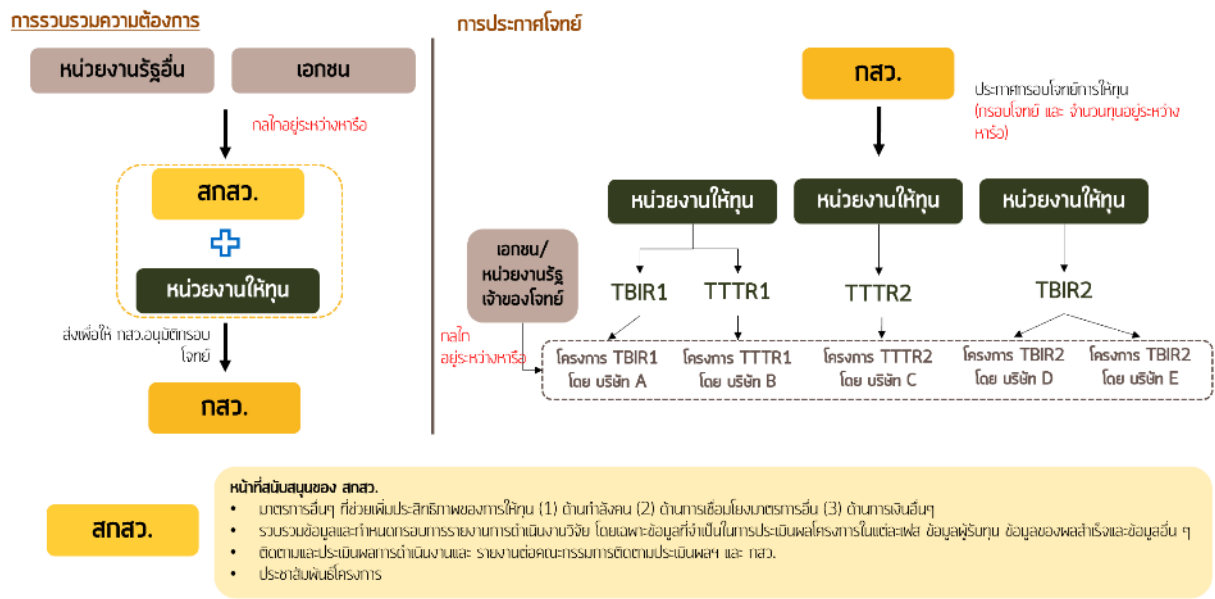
การรวบรวมความต้องการ

หน่วยงานรัฐอื่น

เอกชน

กลไกอยู่ระหว่างหารือ

สกสว.

หน่วยงานให้ทุน

ส่งเพื่อให้ กสว.อนุมัติกรอบโจทย์

กสว.

การประกาศโจทย์

กสว.

ประกาศกรอบโจทย์การให้ทุน (กรอบโจทย์ และ จำนวนทุนอยู่ระหว่างหารือ)

หน่วยงานให้ทุน

หน่วยงานให้ทุน

หน่วยงานให้ทุน

เอกชน/ หน่วยงานรัฐ เจ้าของโจทย์

กลไกอยู่ระหว่างหารือ

TBIR1

TTTR1

TTTR2

TBIR2

โครงการ TBIR1 โดย บริษัท A

โครงการ TTTR1 โดย บริษัท B

โครงการ TTTR2 โดย บริษัท C

โครงการ TBIR2 โดย บริษัท D

โครงการ TBIR2 โดย บริษัท E

สกสว.

หน้าที่สนับสนุนของ สกสว.
• มาตรการอื่นๆ ที่ช่วยเพิ่มประสิทธิภาพของการให้ทุน (1) ด้านกำลังคน (2) ด้านการเชื่อมโยงมาตรการอื่น (3) ด้านการเงินอื่นๆ
• รวบรวมข้อมูลและกำหนดกรอบการรายงานการดำเนินงานวิจัย โดยเฉพาะข้อมูลที่จำเป็นในการประเมินผลโครงการในแต่ละเฟส ข้อมูลผู้รับทุน ข้อมูลของผลสำเร็จและข้อมูลอื่น ๆ
• ติดตามและประเมินผลการดำเนินงานและ รายงานต่อคณะกรรมการติดตามประเมินผลฯ และ กสว.
• ประชาสัมพันธ์โครงการ